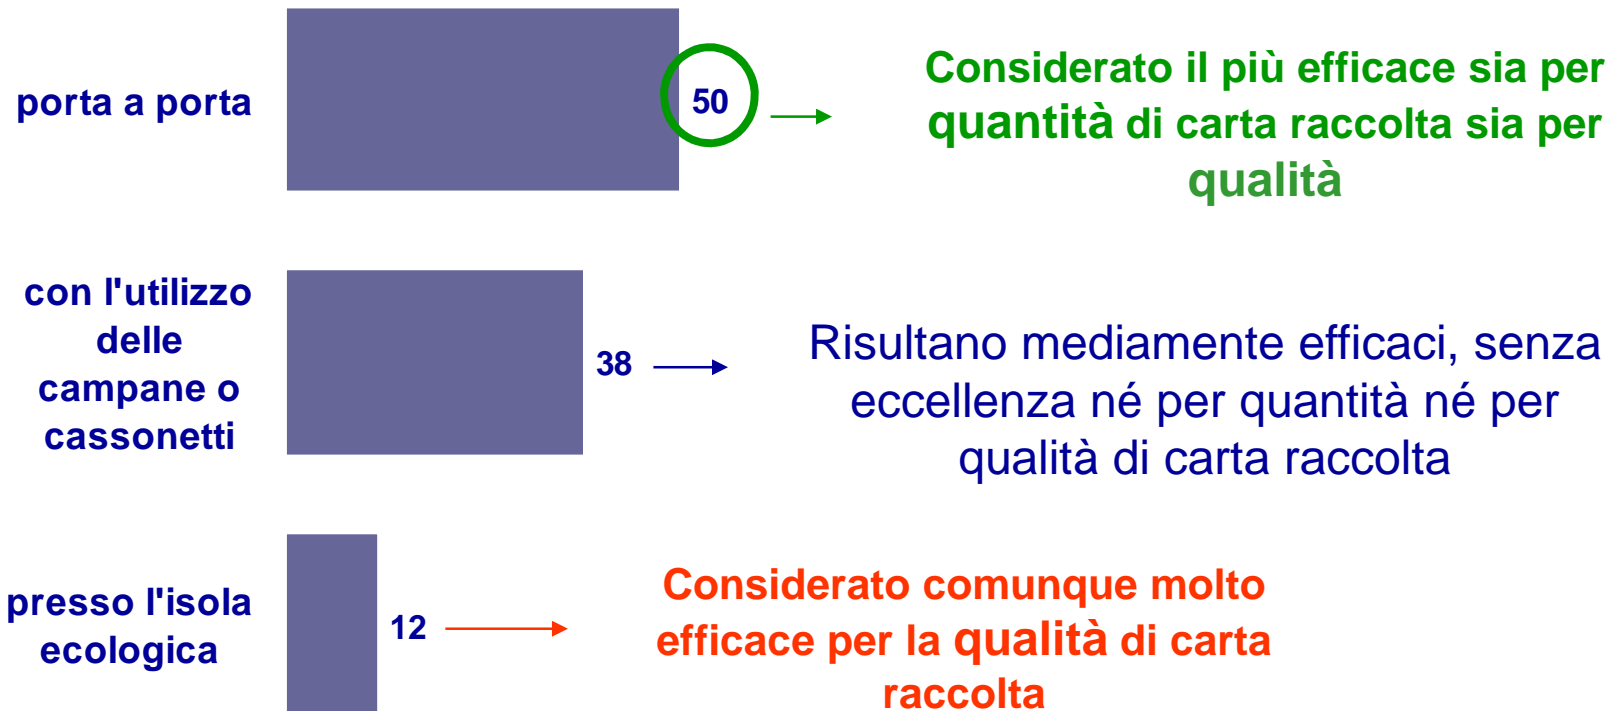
porta a porta

50

Considerato il più efficace sia per quantità di carta raccolta sia per qualità

con l'utilizzo delle campane o cassonetti

38

Risultano mediamente efficaci, senza eccellenza né per quantità né per qualità di carta raccolta

presso l'isola ecologica

12

Considerato comunque molto efficace per la qualità di carta raccolta